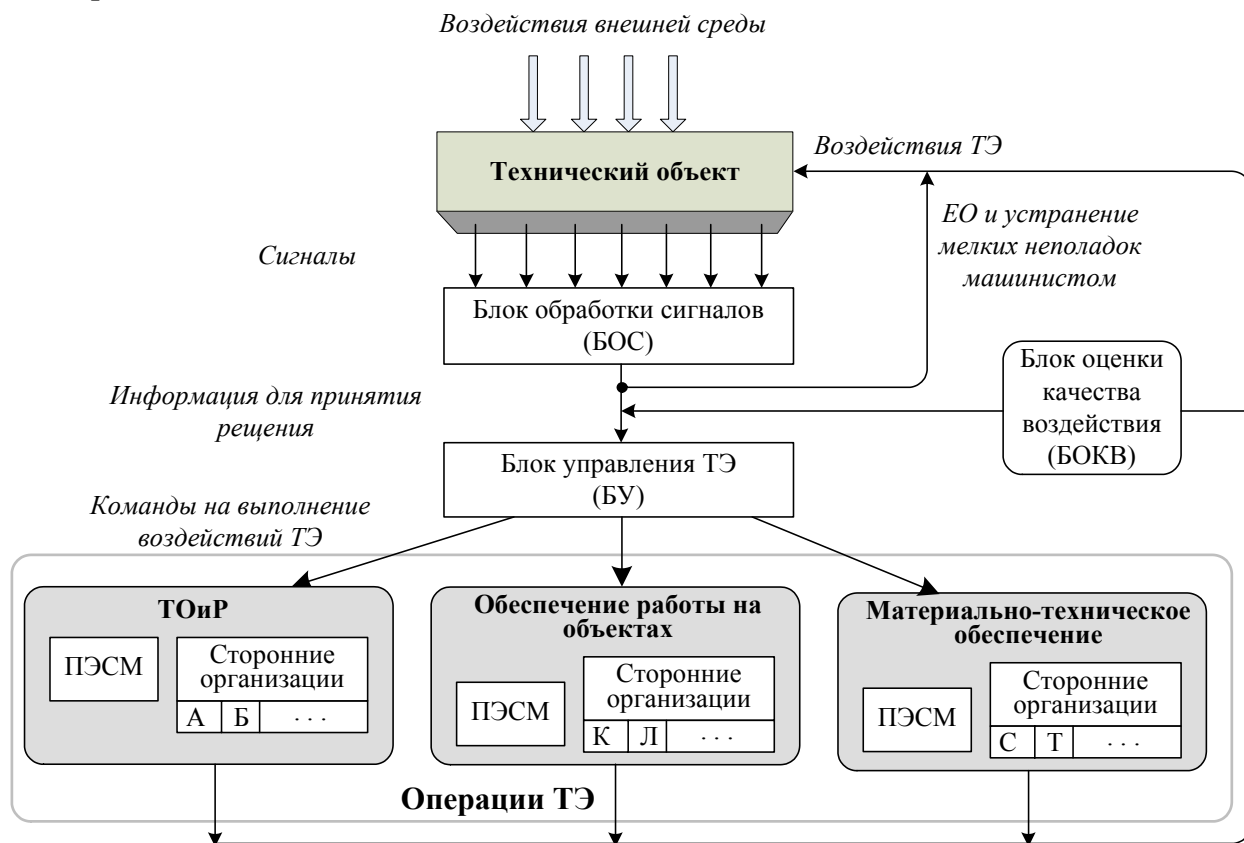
Воздействия внешней среды

Технический объект

Воздействия ТЭ

ЕО и устранение мелких неполадок машинистом

Сигналы

Блок обработки сигналов (БОС)

Информация для принятия решения

Блок оценки качества воздействия (БОКВ)

Блок управления ТЭ (БУ)

Команды на выполнение воздействий ТЭ

ТОиР

ПЭСМ

Сторонние организации

| А | Б | . . . |
|---|---|---|

Обеспечение работы на объектах

ПЭСМ

Сторонние организации

| К | Л | . . . |
|---|---|---|

Материально-техническое обеспечение

ПЭСМ

Сторонние организации

| С | Т | . . . |
|---|---|---|

Операции ТЭ